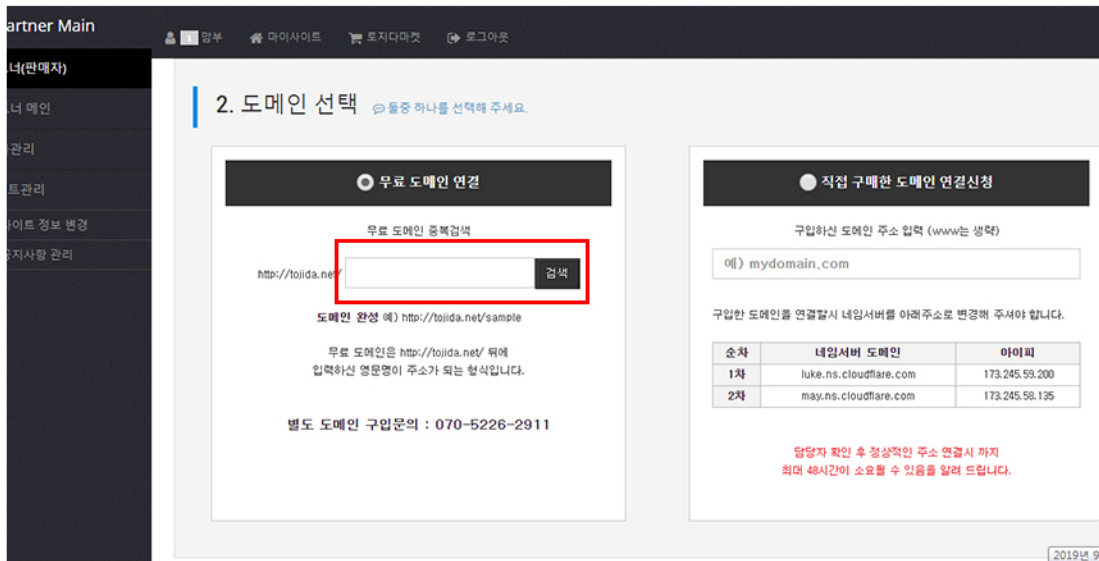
artner Main

1 맘부 마이사이트 토지다마켓 로그아웃

너(판매자)
너 메인
관리
트관리
이트 정보 변경
지사항 관리

2. 도메인 선택 둘중 하나를 선택해 주세요.

무료 도메인 연결

무료 도메인 중복검색

http://tojida.net/ 검색

도메인 완성 예) http://tojida.net/sample

무료 도메인은 http://tojida.net/ 뒤에 입력하신 영문명이 주소가 되는 형식입니다.

별도 도메인 구입문의 : 070-5226-2911

직접 구매한 도메인 연결신청

구입하신 도메인 주소 입력 (www는 생략)

예) mydomain.com

구입한 도메인을 연결할시 네임서버를 아래주소로 변경해 주셔야 합니다.

| 순차 | 네임서버 도메인 | 아이피 |
|---|---|---|
| 1차 | luke.ns.cloudflare.com | 173.245.59.200 |
| 2차 | may.ns.cloudflare.com | 173.245.58.135 |

담당자 확인 후 정상적인 주소 연결시 까지 최대 48시간이 소요될 수 있음을 알려 드립니다.

2019년 9